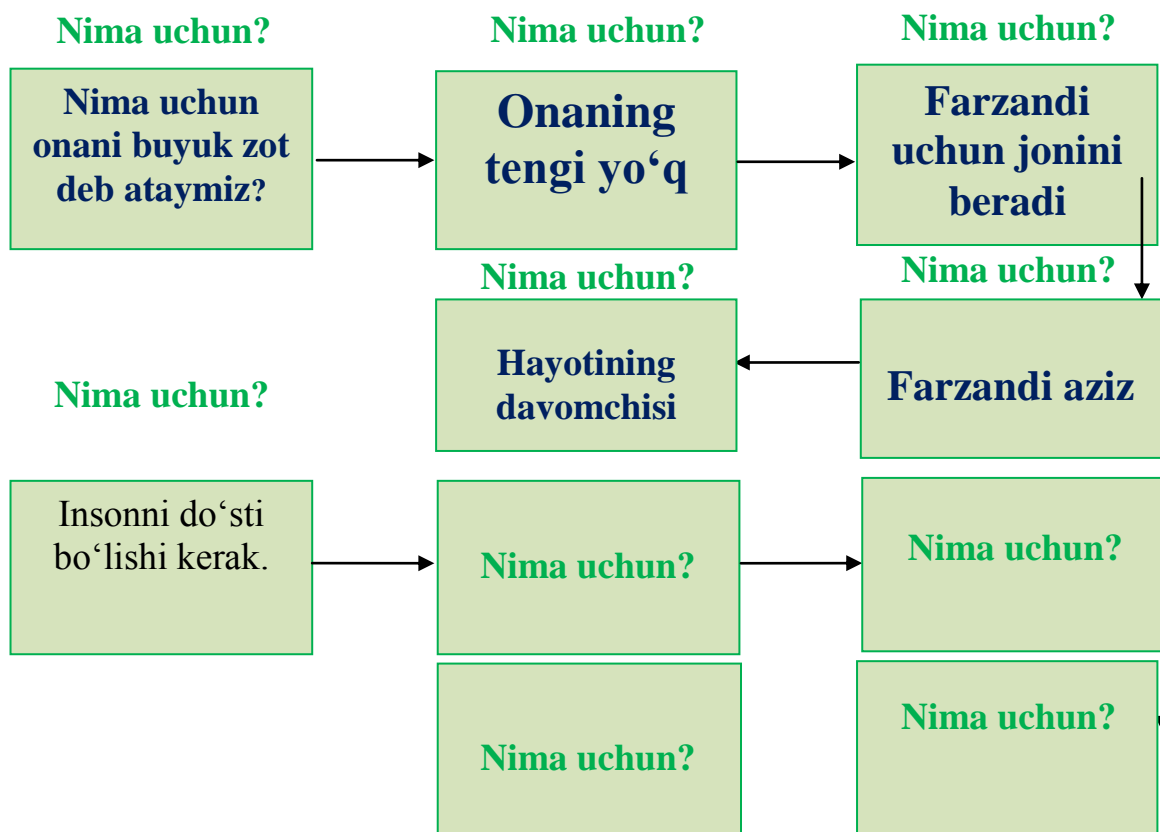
Nima uchun?

Nima uchun onani buyuk zot deb ataymiz?

Nima uchun?

Onaning tengi yo‘q

Nima uchun?

Farzandi uchun jonini beradi

Nima uchun?

Farzandi aziz

Nima uchun?

Hayotining davomchisi

Nima uchun?

Insonni do‘sti bo‘lishi kerak.

Nima uchun?

Nima uchun?

Nima uchun?

Nima uchun?